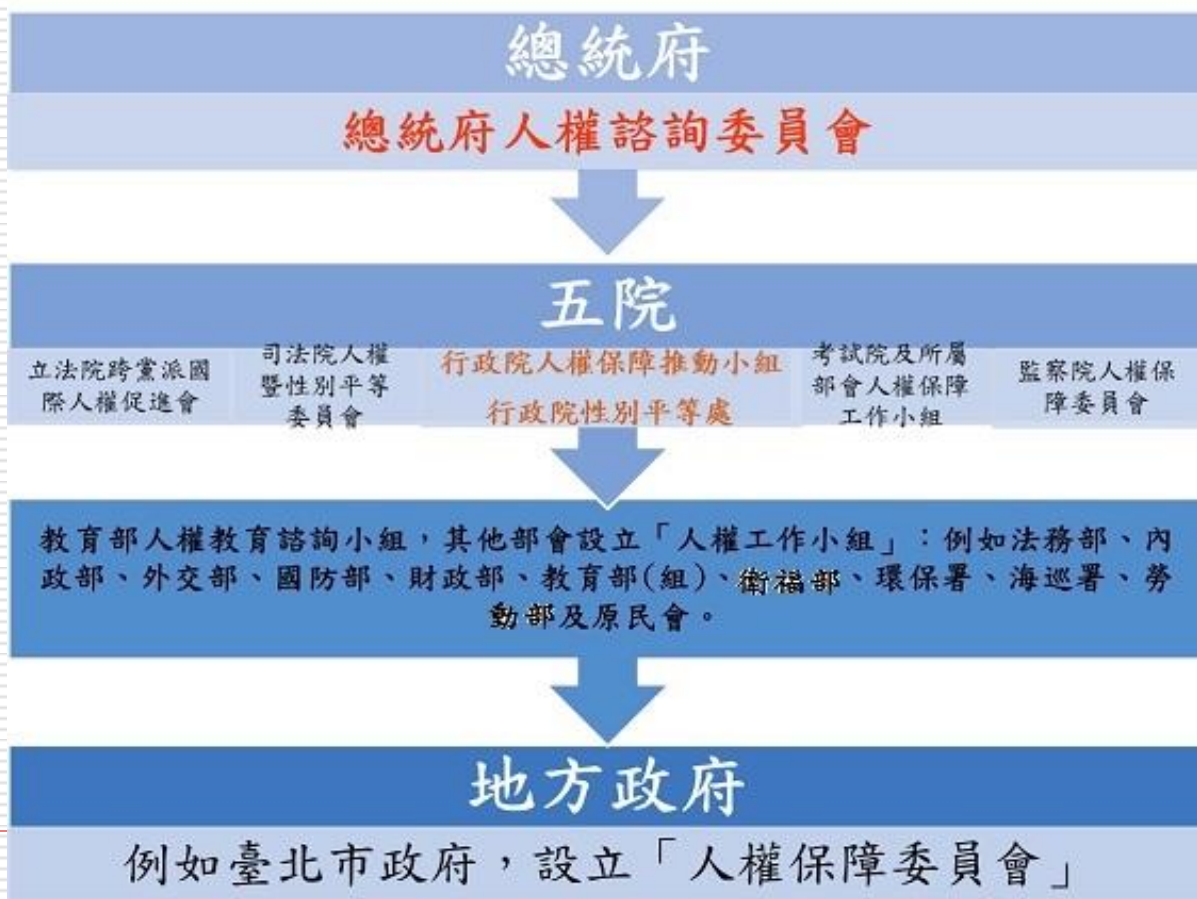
總統府

總統府人權諮詢委員會

五院

立法院跨黨派國際人權促進會

司法院人權暨性別平等委員會

行政院人權保障推動小組
行政院性別平等處

考試院及所屬部會人權保障工作小組

監察院人權保障委員會

教育部人權教育諮詢小組，其他部會設立「人權工作小組」：例如法務部、內政部、外交部、國防部、財政部、教育部(組)、衛福部、環保署、海巡署、勞動部及原民會。

地方政府

例如臺北市政府，設立「人權保障委員會」